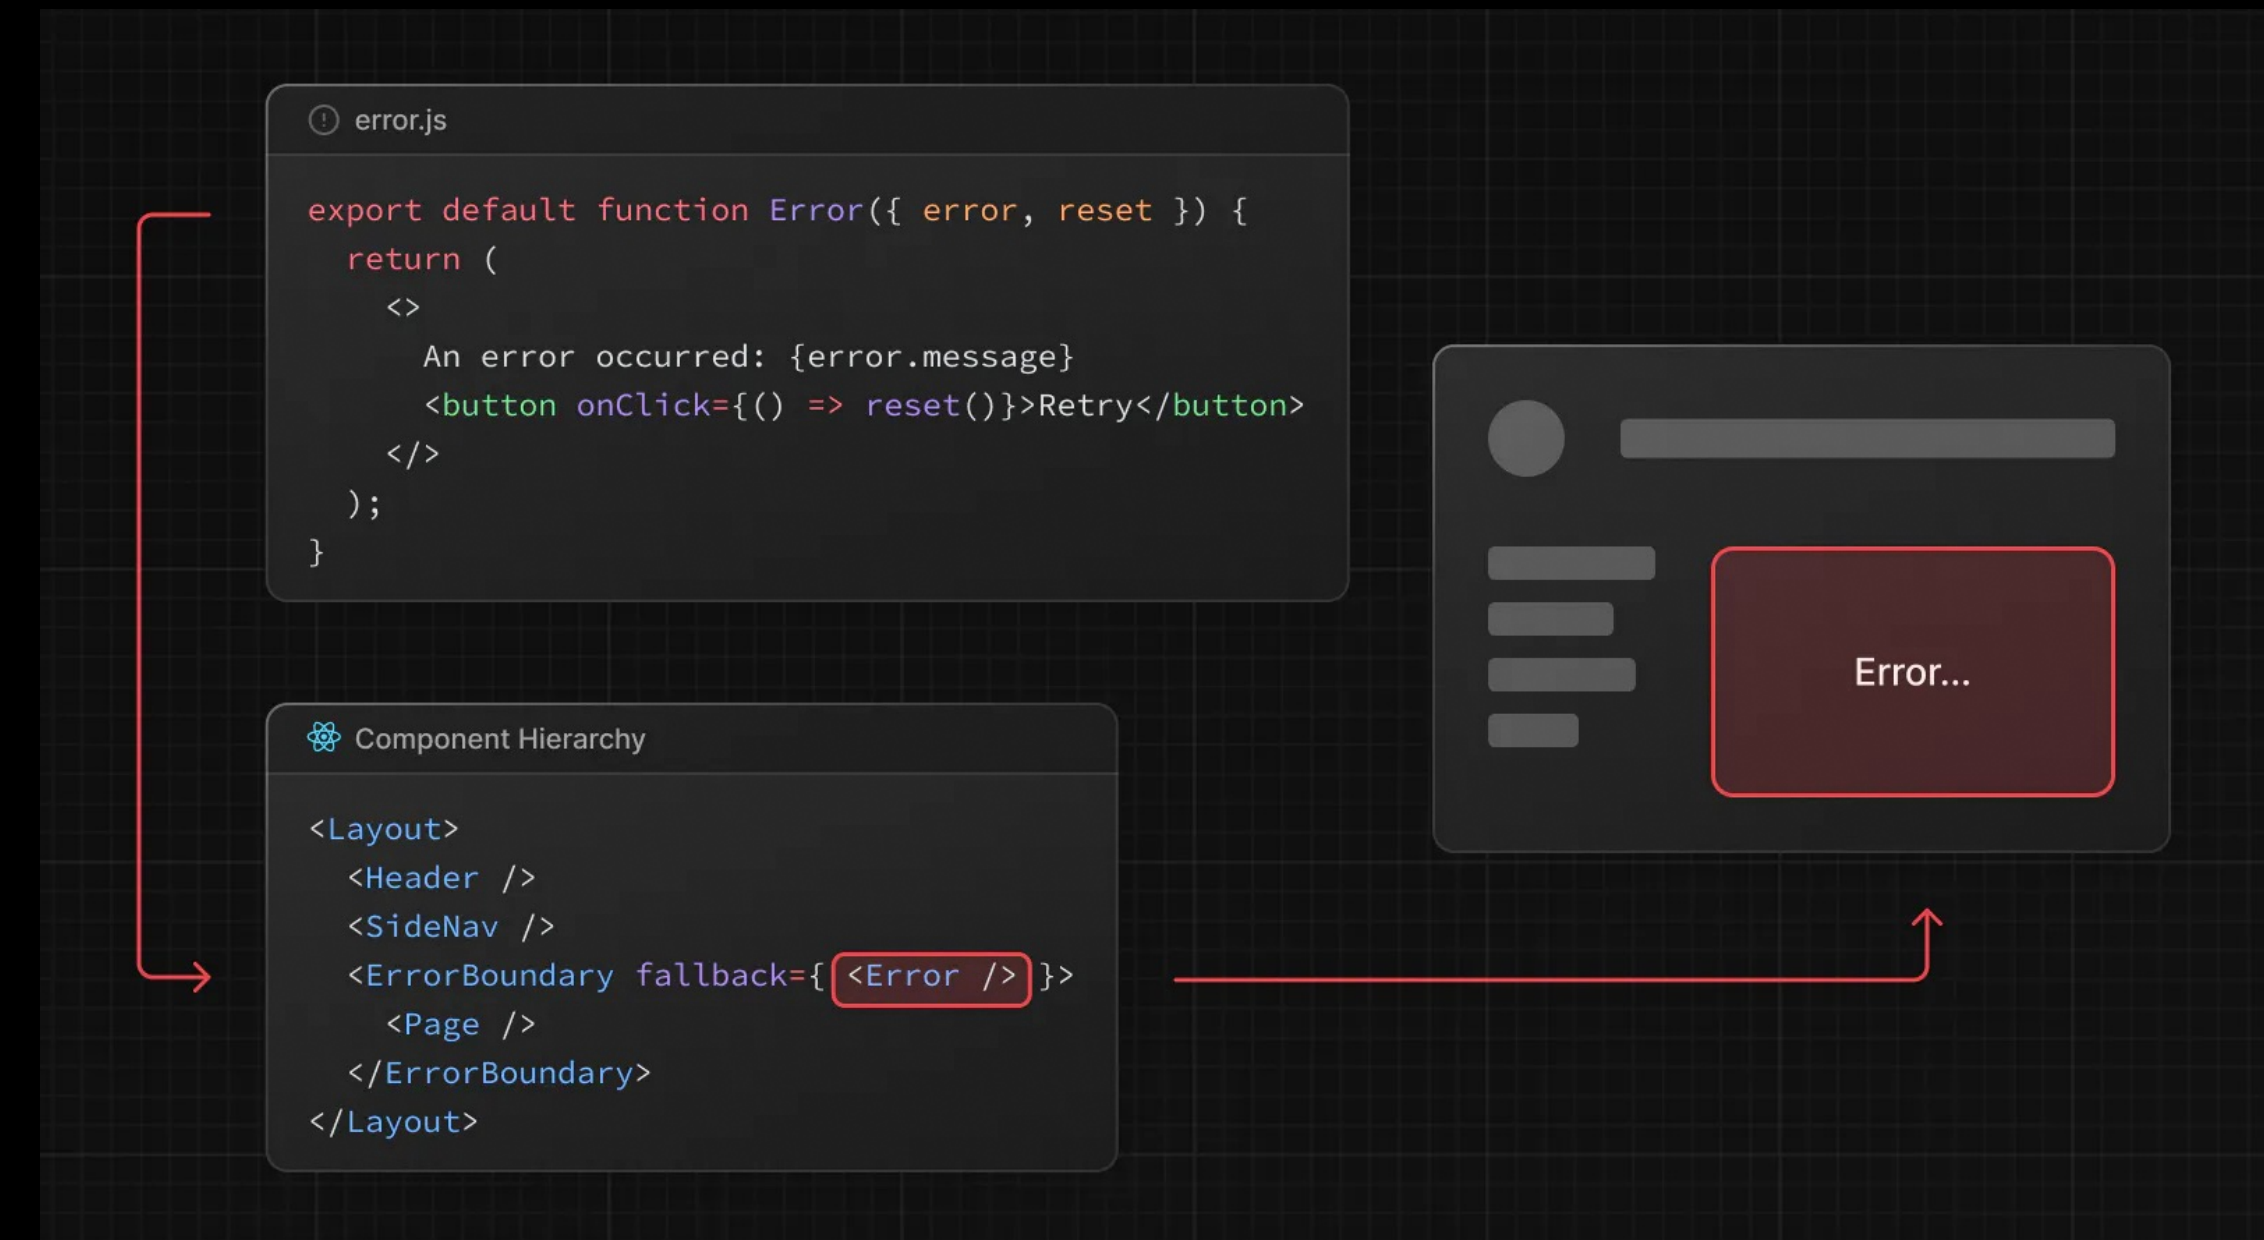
error.js

export default function Error({ error, reset }) {
  return (
    <>
      An error occurred: {error.message}
      <button onClick={() => reset()}>Retry</button>
    </>
  );
}

Component Hierarchy

<Layout>
  <Header />
  <SideNav />
  <ErrorBoundary fallback={<Error />}>
    <Page />
  </ErrorBoundary>
</Layout>

Error...